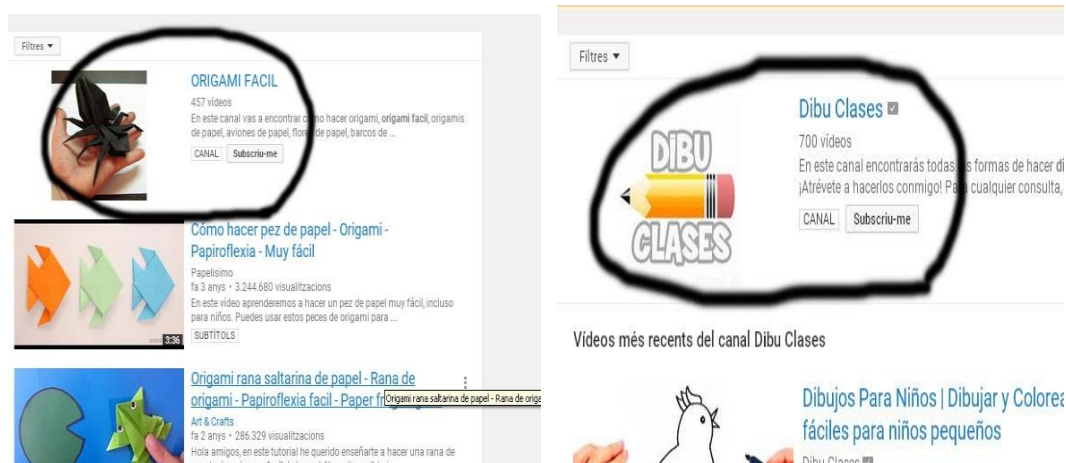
Filtres ▾

ORIGAMI FACIL
457 vídeos
En este canal vas a encontrar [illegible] hacer origami, origami facil, origamis de papel, aviones de papel, flores de papel, barcos de ...
CANAL Subscriu-me

Cómo hacer pez de papel - Origami - Papiroflexia - Muy fácil
Papelisimo
fa 3 anys • 3.244.680 visualitzacions
En este video aprenderemos a hacer un pez de papel muy fácil, incluso para niños. Puedes usar estos peces de origami para ...
SUBTÍTOLS
3:36

Origami rana saltarina de papel - Rana de origami - Papiroflexia facil - Paper fr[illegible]
Origami rana saltarina de papel - Rana de origa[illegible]
Art & Crafts
fa 2 anys • 286.329 visualitzacions
Hola amigos, en este tutorial he querido enseñarte a hacer una rana de

Filtres ▾

DIBU CLASES

Dibu Clases
700 vídeos
En este canal encontrarás todas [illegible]s formas de hacer di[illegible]
¡Atrévete a hacerlos conmigo! Pa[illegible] cualquier consulta,
CANAL Subscriu-me

Vídeos més recents del canal Dibu Clases

Dibujos Para Niños | Dibujar y Colorea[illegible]
fáciles para niños pequeños
Dibu Clases